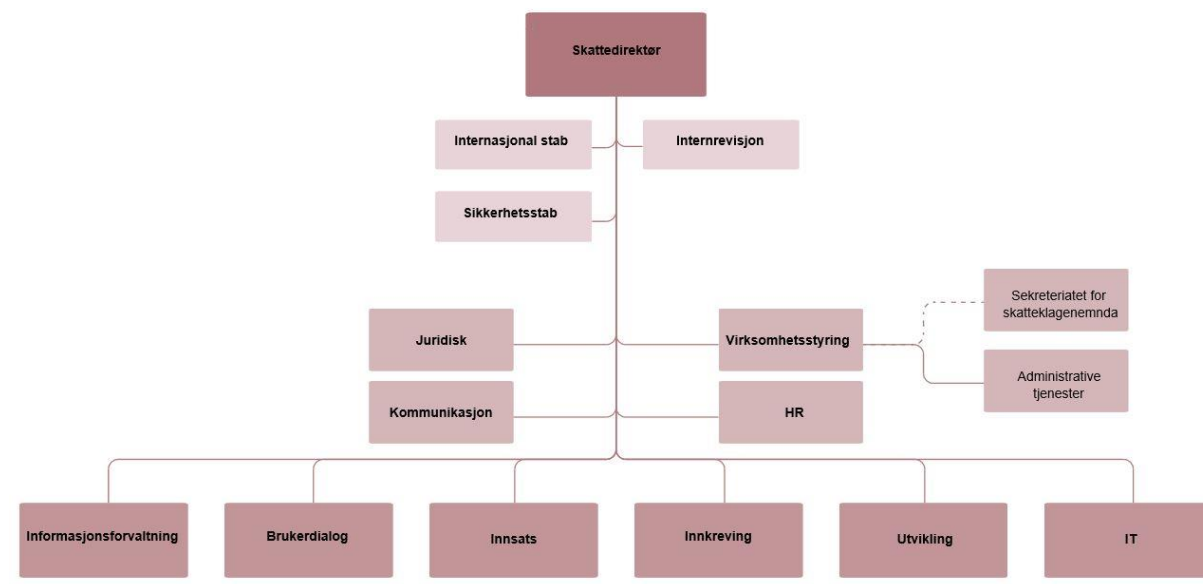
Skattedirektør

Internasjonal stab

Internrevisjon

Sikkerhetsstab

Sekreteriatet for skatteklagenemnda

Juridisk

Virksomhetsstyring

Administrative tjenester

Kommunikasjon

HR

Informasjonsforvaltning

Brukerdialog

Innsats

Innkreving

Utvikling

IT